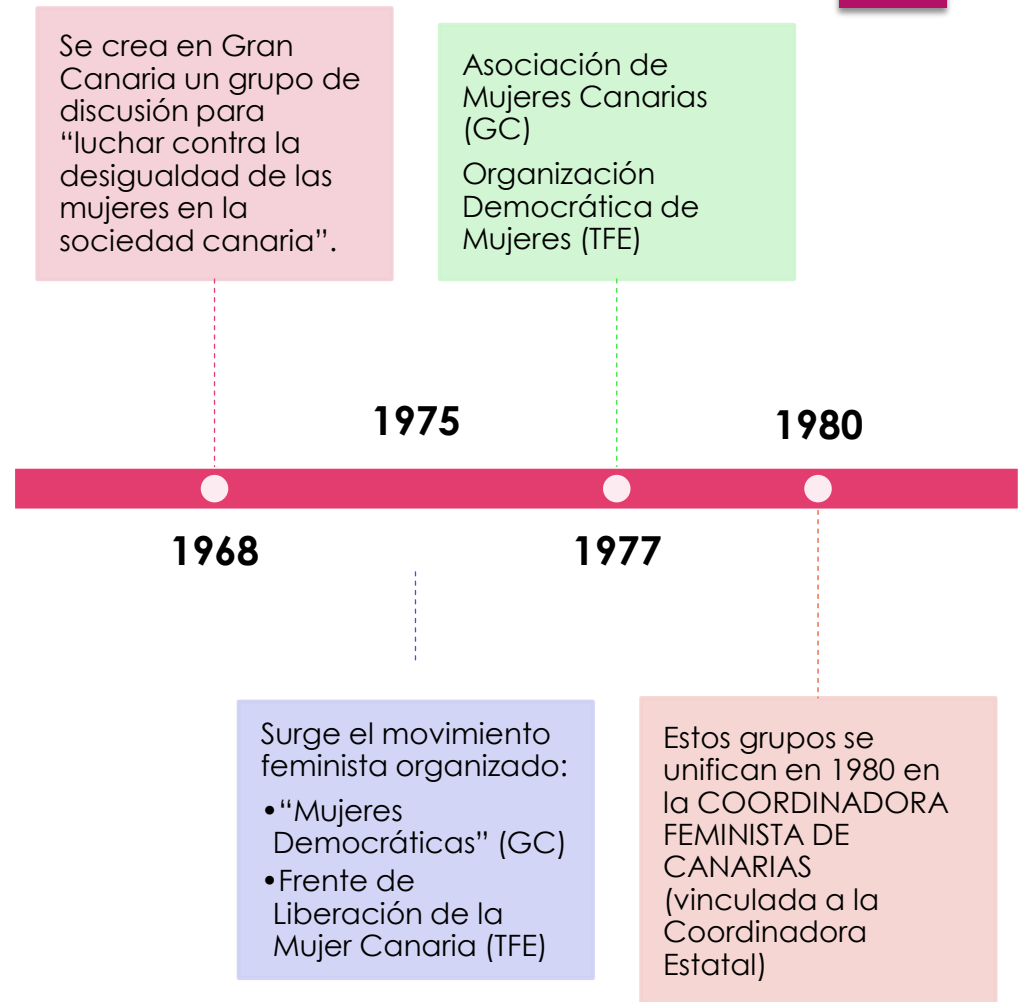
Se crea en Gran Canaria un grupo de discusión para "luchar contra la desigualdad de las mujeres en la sociedad canaria".

Asociación de Mujeres Canarias (GC)

Organización Democrática de Mujeres (TFE)

1975

1980

1968

1977

Surge el movimiento feminista organizado:

•"Mujeres Democráticas" (GC)

•Frente de Liberación de la Mujer Canaria (TFE)

Estos grupos se unifican en 1980 en la COORDINADORA FEMINISTA DE CANARIAS (vinculada a la Coordinadora Estatal)